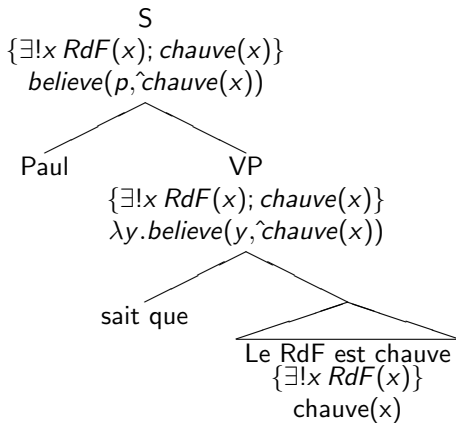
S
$\{\exists! x\ RdF(x); chauve(x)\}$
$believe(p, \hat{}chauve(x))$

Paul

VP
$\{\exists! x\ RdF(x); chauve(x)\}$
$\lambda y.believe(y, \hat{}chauve(x))$

sait que

Le RdF est chauve
$\{\exists! x\ RdF(x)\}$
chauve(x)